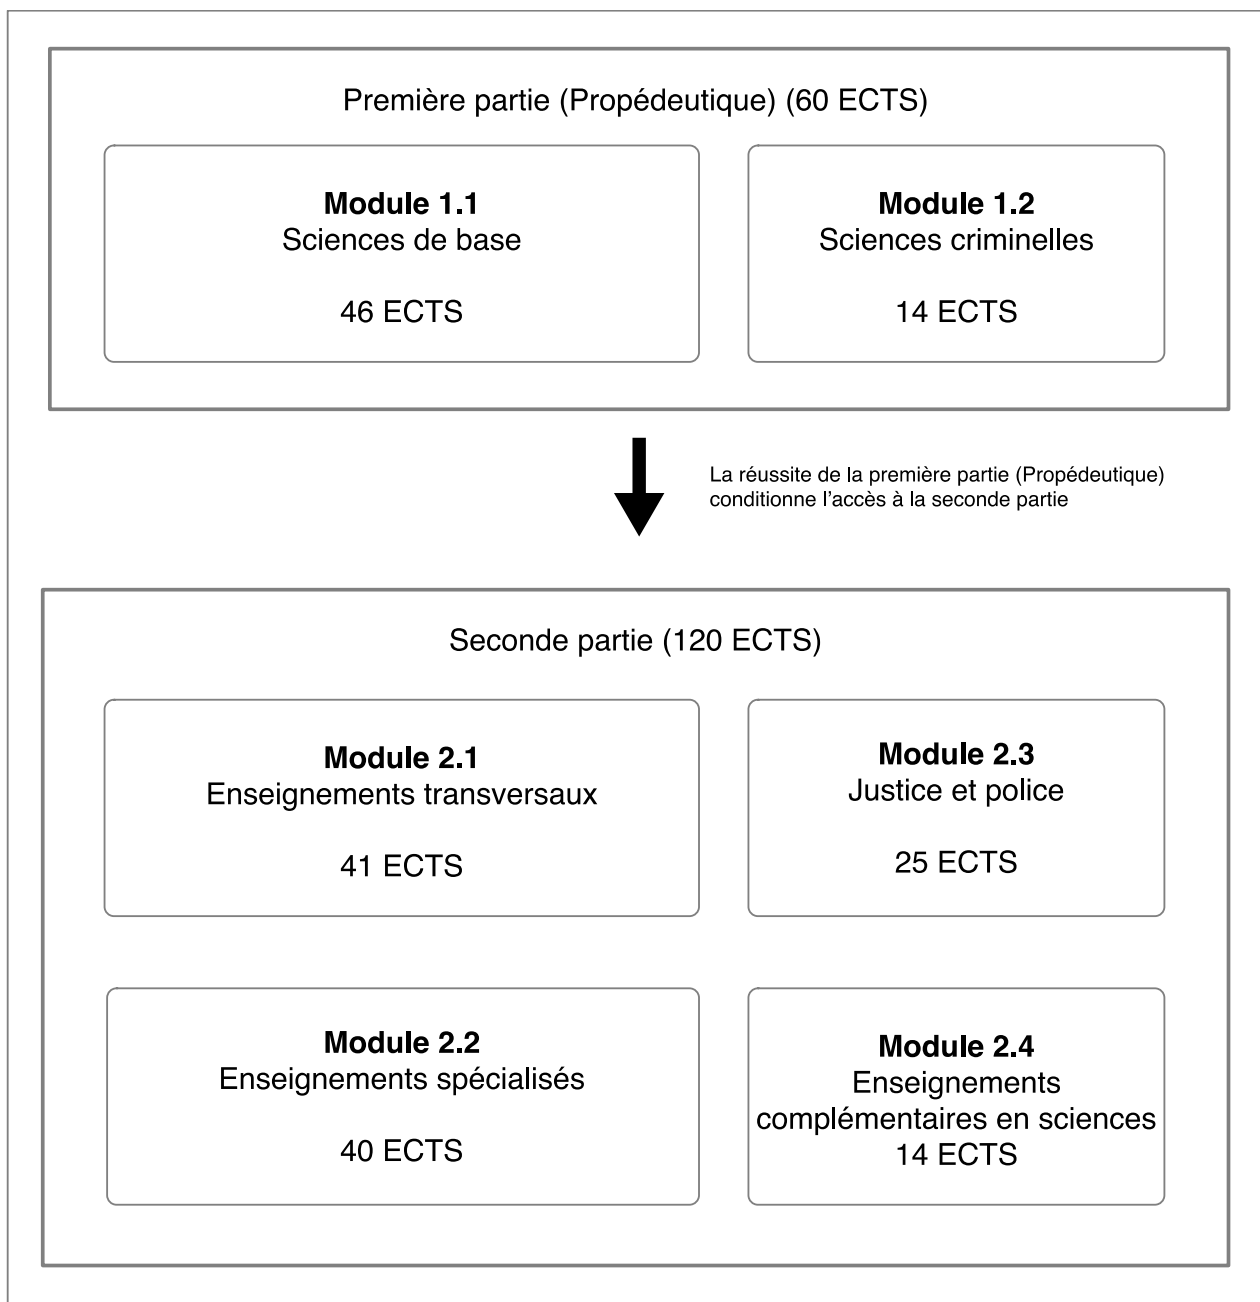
Première partie (Propédeutique) (60 ECTS)

**Module 1.1**
Sciences de base

46 ECTS

**Module 1.2**
Sciences criminelles

14 ECTS

La réussite de la première partie (Propédeutique) conditionne l'accès à la seconde partie

Seconde partie (120 ECTS)

**Module 2.1**
Enseignements transversaux

41 ECTS

**Module 2.3**
Justice et police

25 ECTS

**Module 2.2**
Enseignements spécialisés

40 ECTS

**Module 2.4**
Enseignements complémentaires en sciences
14 ECTS